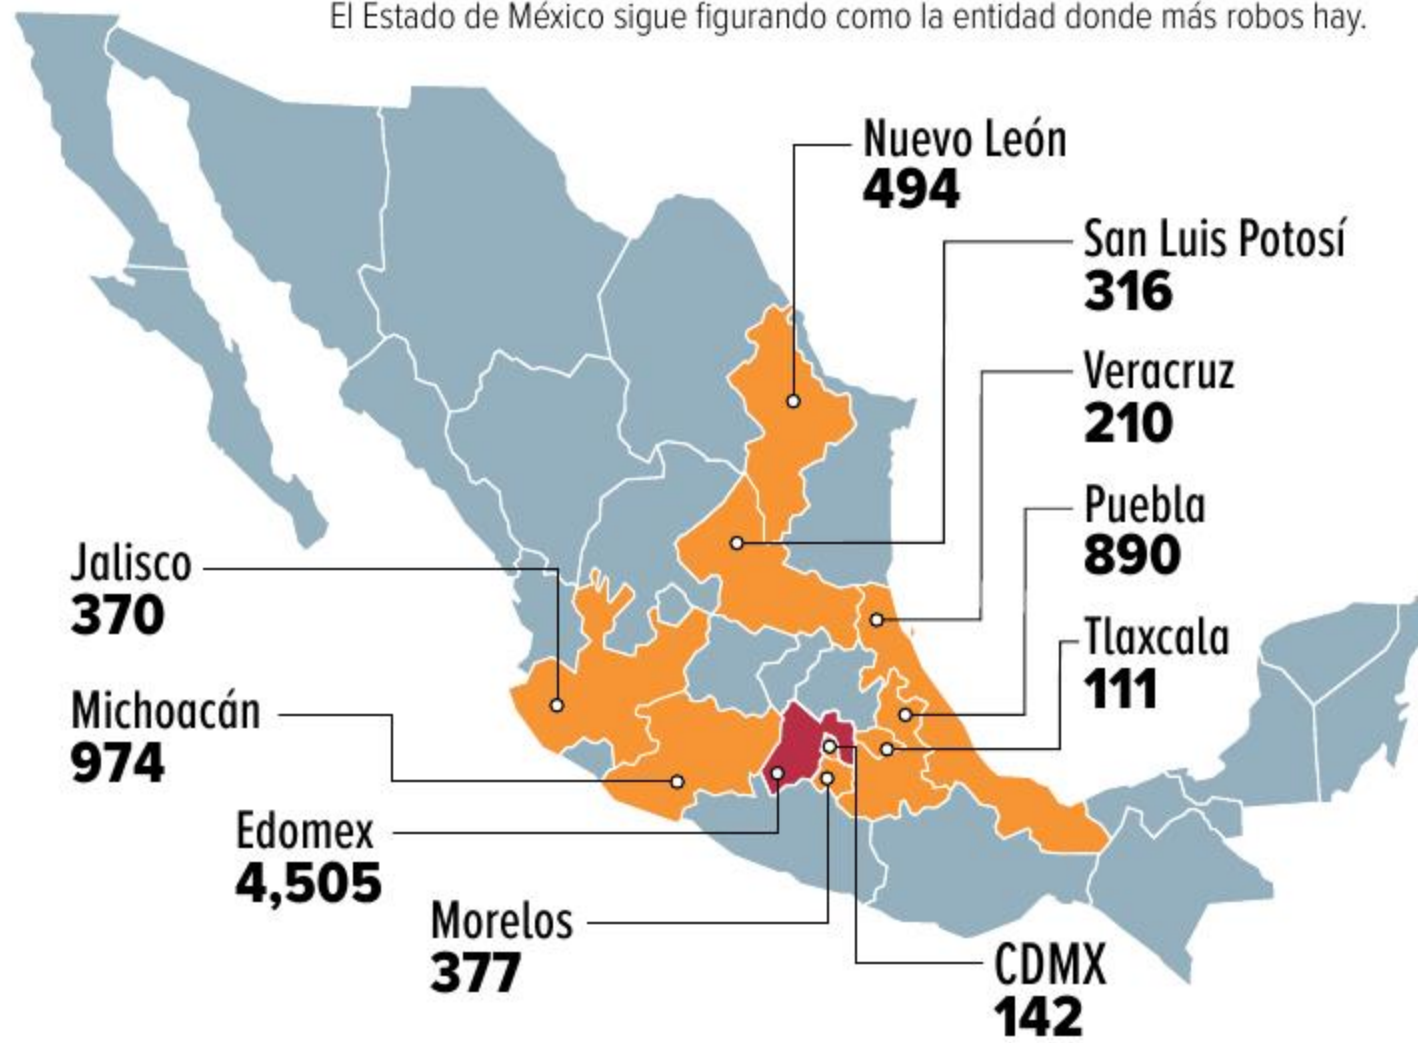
El Estado de México sigue figurando como la entidad donde más robos hay.

Nuevo León
494

San Luis Potosí
316

Veracruz
210

Puebla
890

Tlaxcala
111

Jalisco
370

Michoacán
974

Edomex
4,505

Morelos
377

CDMX
142